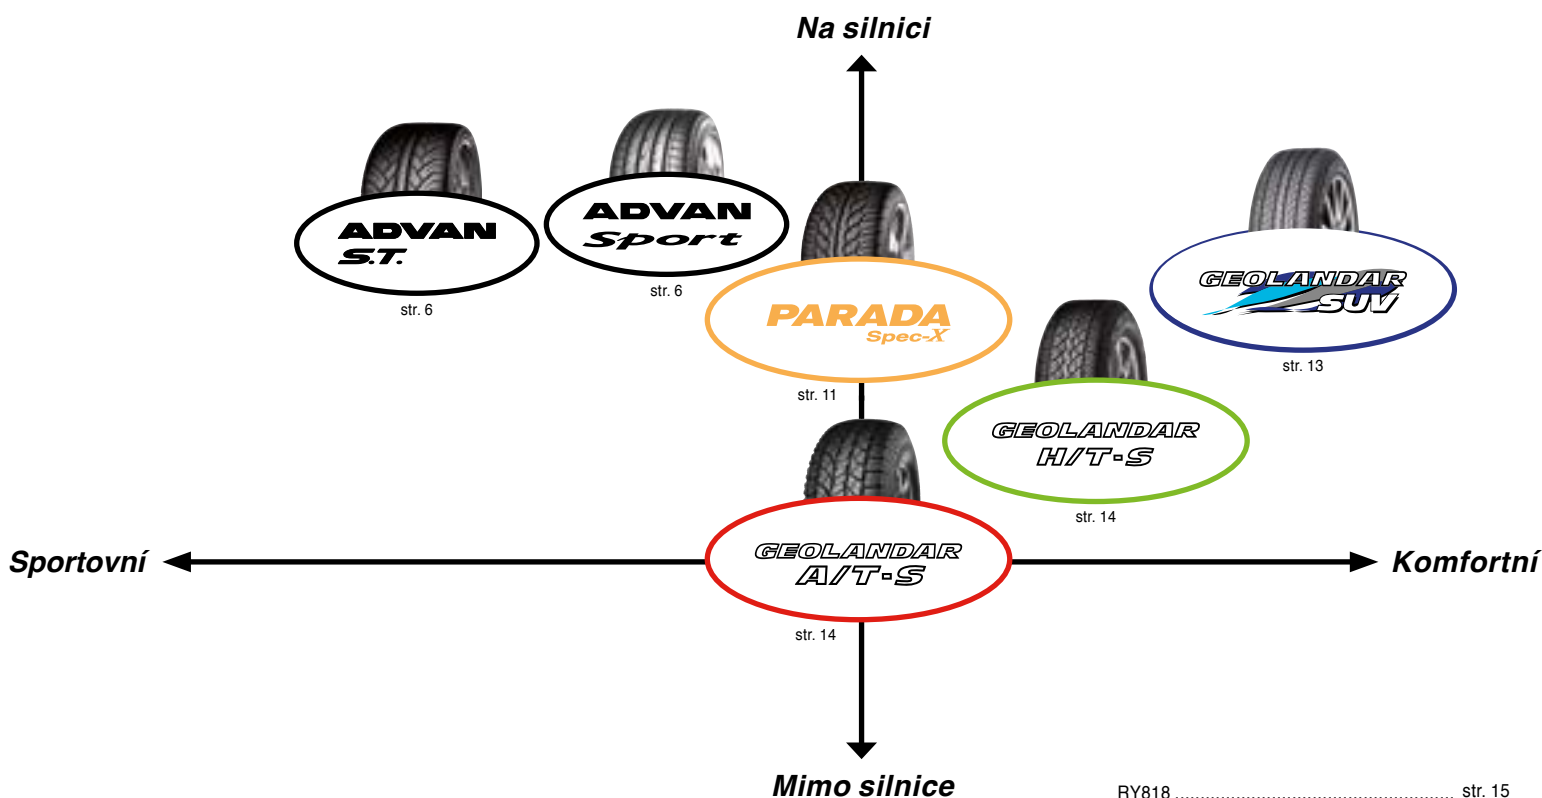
Na silnici

ADVAN
S.T.
str. 6

ADVAN
Sport
str. 6

PARADA
Spec-X
str. 11

GEOLANDAR
SUV
str. 13

GEOLANDAR
H/T-S
str. 14

Sportovní

GEOLANDAR
A/T-S
str. 14

Komfortní

Mimo silnice

RY818 .................................................. str. 15